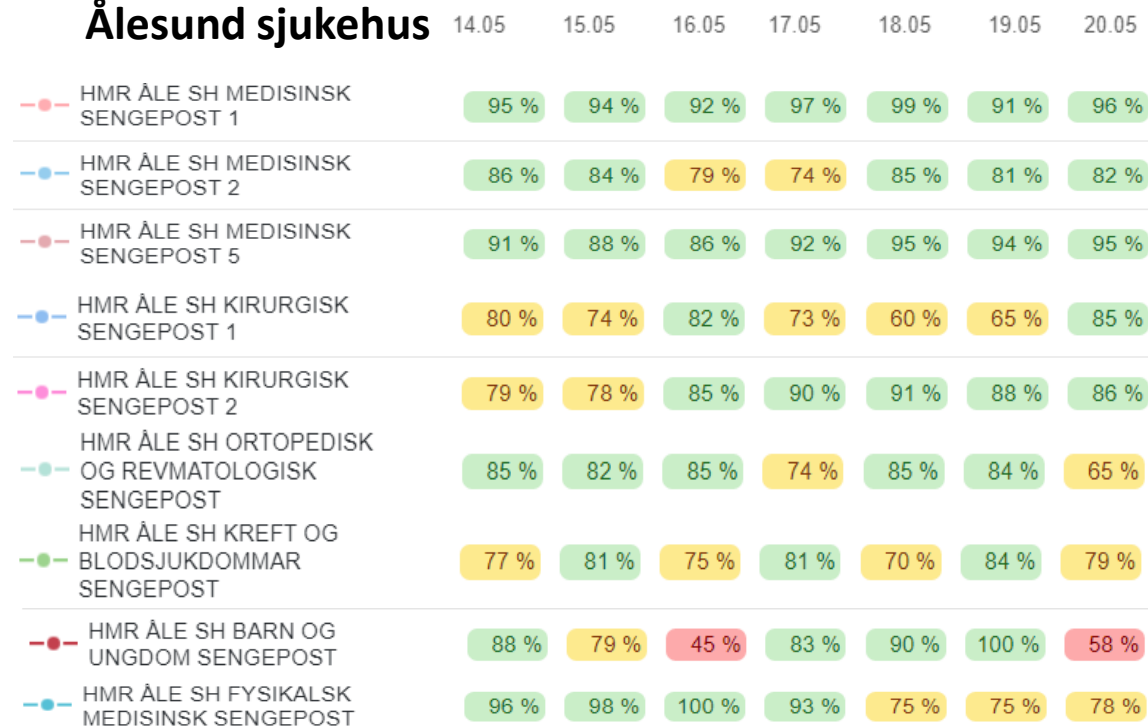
Ålesund sjukehus

| | 14.05 | 15.05 | 16.05 | 17.05 | 18.05 | 19.05 | 20.05 |
|---|---|---|---|---|---|---|---|
| HMR ÅLE SH MEDISINSK SENGEPOST 1 | 95 % | 94 % | 92 % | 97 % | 99 % | 91 % | 96 % |
| HMR ÅLE SH MEDISINSK SENGEPOST 2 | 86 % | 84 % | 79 % | 74 % | 85 % | 81 % | 82 % |
| HMR ÅLE SH MEDISINSK SENGEPOST 5 | 91 % | 88 % | 86 % | 92 % | 95 % | 94 % | 95 % |
| HMR ÅLE SH KIRURGISK SENGEPOST 1 | 80 % | 74 % | 82 % | 73 % | 60 % | 65 % | 85 % |
| HMR ÅLE SH KIRURGISK SENGEPOST 2 | 79 % | 78 % | 85 % | 90 % | 91 % | 88 % | 86 % |
| HMR ÅLE SH ORTOPEDISK OG REVMATOLOGISK SENGEPOST | 85 % | 82 % | 85 % | 74 % | 85 % | 84 % | 65 % |
| HMR ÅLE SH KREFT OG BLODSJUKDOMMAR SENGEPOST | 77 % | 81 % | 75 % | 81 % | 70 % | 84 % | 79 % |
| HMR ÅLE SH BARN OG UNGDOM SENGEPOST | 88 % | 79 % | 45 % | 83 % | 90 % | 100 % | 58 % |
| HMR ÅLE SH FYSIKALSK MEDISINSK SENGEPOST | 96 % | 98 % | 100 % | 93 % | 75 % | 75 % | 78 % |